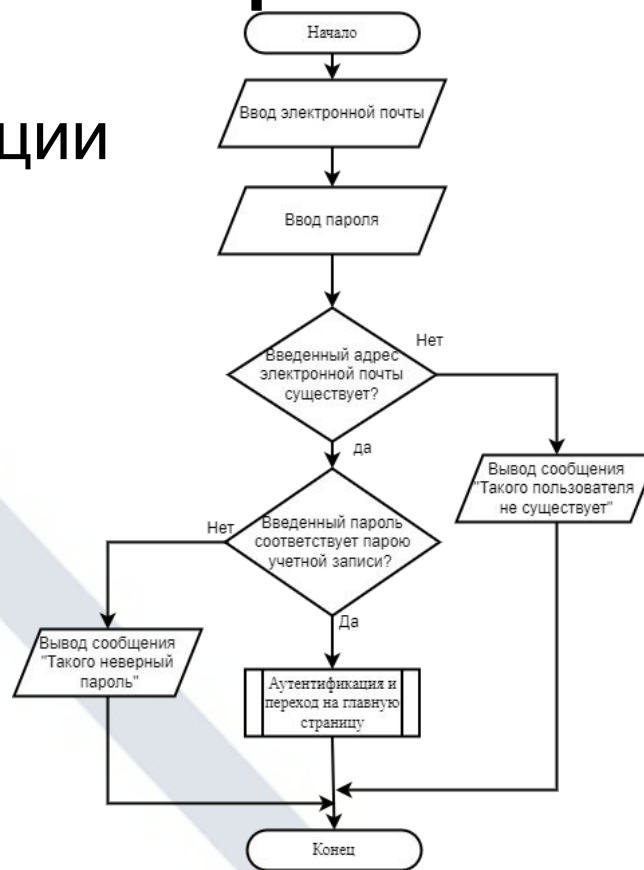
ции

Начало

Ввод электронной почты

Ввод пароля

Введенный адрес электронной почты существует?

Нет

да

Вывод сообщения "Такого пользователя не существует"

Нет

Введенный пароль соответствует паролю учетной записи?

Да

Вывод сообщения "Такого неверный пароль"

Аутентификация и переход на главную страницу

Конец